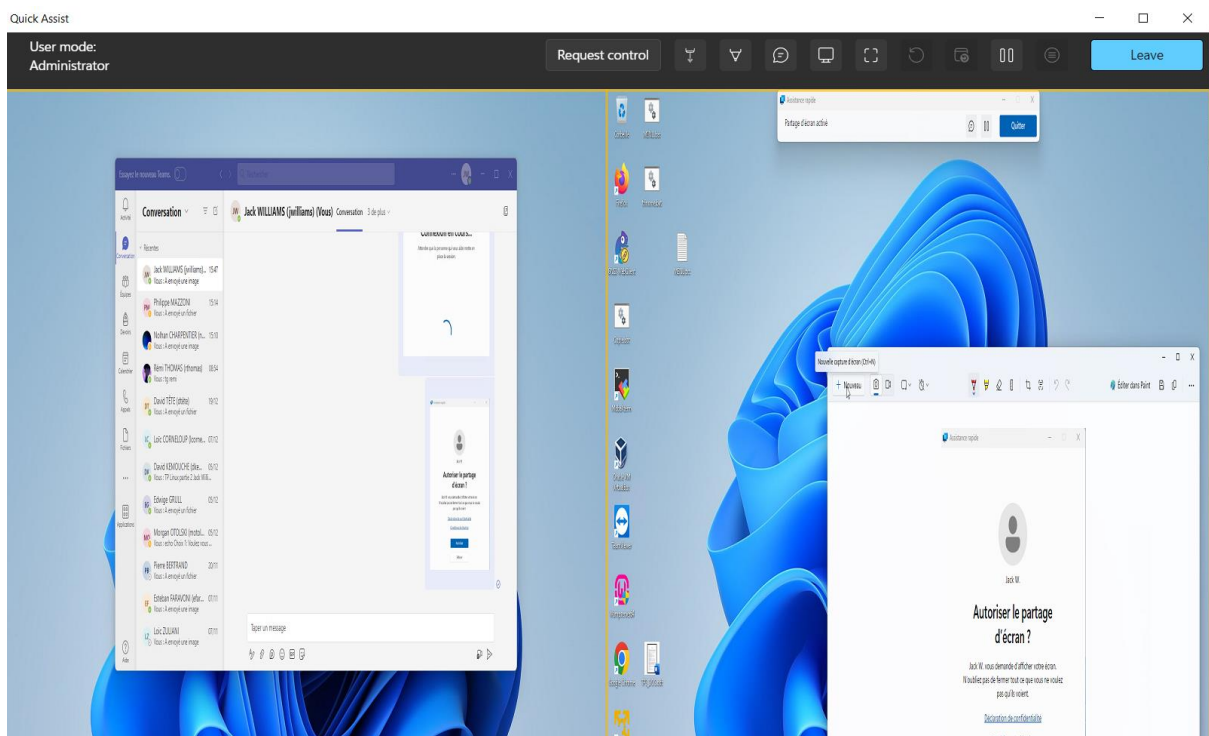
Quick Assist

User mode:
Administrator

Request control

Leave

Assistance rapide

Partage d'écran activé

Quitter

Essayez le nouveau Teams

Conversation

Jack WILLIAMS (jwilliams) (Vous) Conversation 3 de plus

Récentes

Jack WILLIAMS (jwilliams)... 15:47
Vous : A envoyé une image

Philippe MAZZONI 15:14
Vous : A envoyé un fichier

Nolhan CHARPENTIER (n... 15:10
Vous : A envoyé une image

Rémi THOMAS (rthomas) 08:54
Vous : tg remi

David TETE (dtete) 19/12
Vous : A envoyé un fichier

Loïc CORNELOUP (lcorne... 07/12

David KEMOUCHE (dke... 05/12
Vous : TP Linux partie 2 Jack Will...

Edwige GRULL 05/12
Vous : A envoyé un fichier

Morgan CITOLSKI (mcitol... 05/12
Vous : echo Choix 1: Voulez vous...

Pierre BERTRAND 20/11
Vous : A envoyé un fichier

Esteban FARAVONI (efar... 07/11
Vous : A envoyé une image

Loïc ZULIANI 07/11
Vous : A envoyé une image

Connexion en cours...

Autoriser le partage d'écran ?

Taper un message

Nouvelle capture d'écran (Ctrl+N)

+ Nouveau

Éditer dans Paint

Assistance rapide

Jack W.

Autoriser le partage d'écran ?

Jack W. vous demande d'afficher votre écran. N'oubliez pas de fermer tout ce que vous ne voulez pas qu'ils voient.

Déclaration de confidentialité